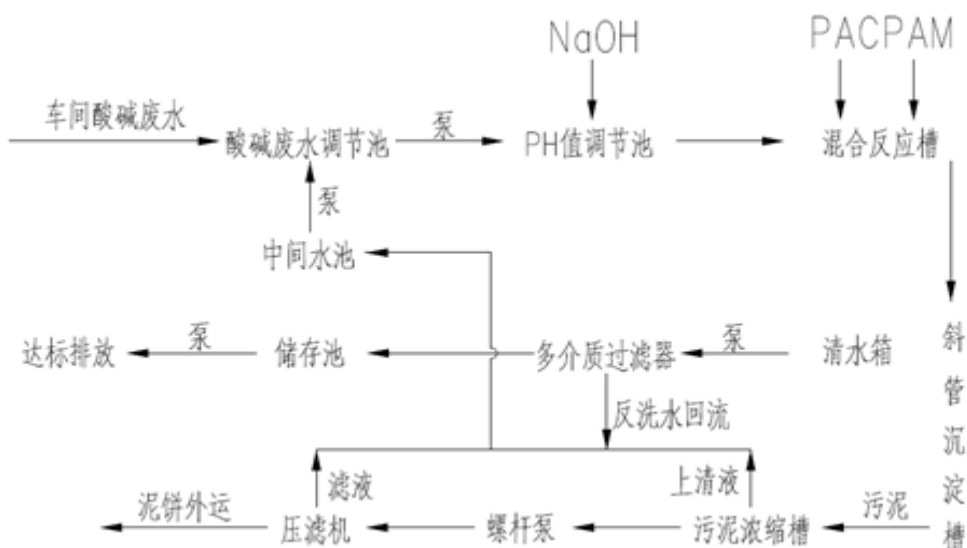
NaOH

PACPAM

车间酸碱废水

酸碱废水调节池

泵

PH值调节池

混合反应槽

泵

中间水池

斜管沉淀槽

达标排放

泵

储存池

多介质过滤器

泵

清水箱

反洗水回流

滤液

上清液

泥饼外运

压滤机

螺杆泵

污泥浓缩槽

污泥